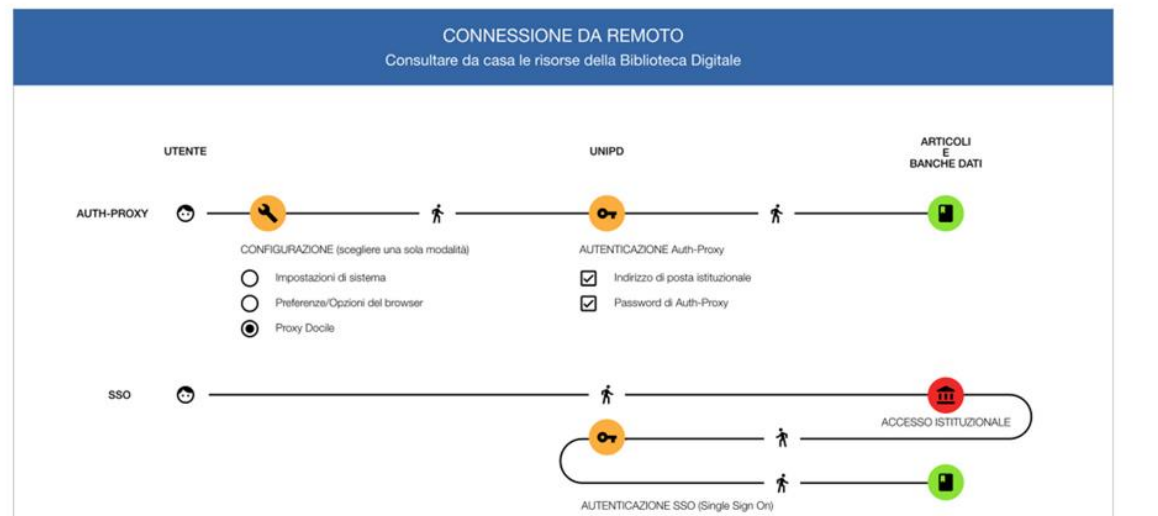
CONNESSIONE DA REMOTO
Consultare da casa le risorse della Biblioteca Digitale

UTENTE

UNIPD

ARTICOLI
E
BANCHE DATI

AUTH-PROXY

CONFIGURAZIONE (scegliere una sola modalità)

Impostazioni di sistema

Preferenze/Opzioni del browser

Proxy Docile

AUTENTICAZIONE Auth-Proxy

Indirizzo di posta istituzionale

Password di Auth-Proxy

SSO

ACCESSO ISTITUZIONALE

AUTENTICAZIONE SSO (Single Sign On)